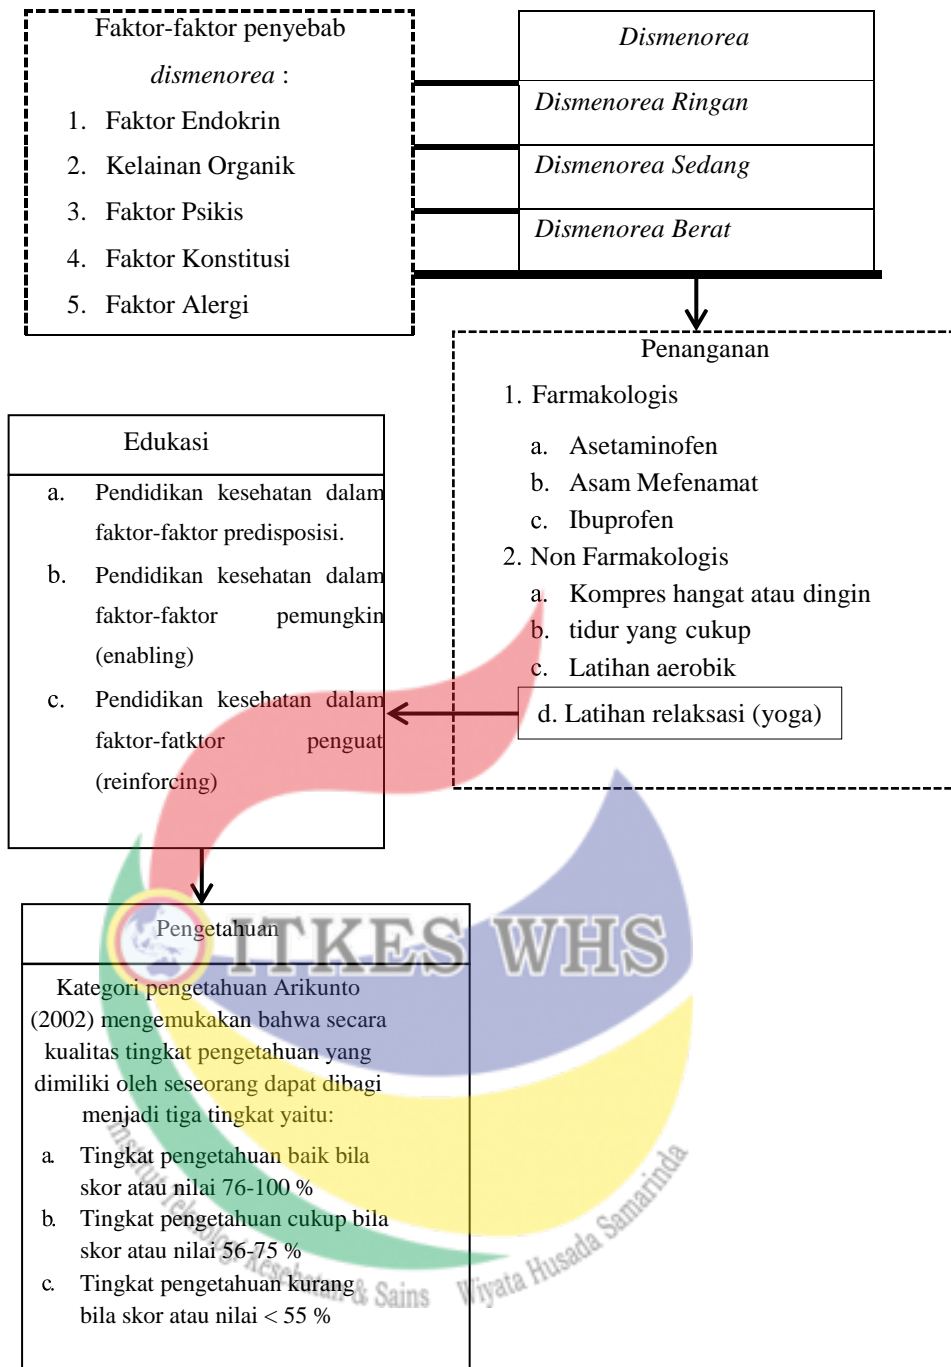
Faktor-faktor penyebab *dismenorea* :

1. Faktor Endokrin
2. Kelainan Organik
3. Faktor Psikis
4. Faktor Konstitusi
5. Faktor Alergi

*Dismenorea*

*Dismenorea Ringan*

*Dismenorea Sedang*

*Dismenorea Berat*

Penanganan

1. Farmakologis
   a. Asetaminofen
   b. Asam Mefenamat
   c. Ibuprofen
2. Non Farmakologis
   a. Kompres hangat atau dingin
   b. tidur yang cukup
   c. Latihan aerobik
   d. Latihan relaksasi (yoga)

Edukasi

a. Pendidikan kesehatan dalam faktor-faktor predisposisi.
b. Pendidikan kesehatan dalam faktor-faktor pemungkin (enabling)
c. Pendidikan kesehatan dalam faktor-fatktor penguat (reinforcing)

Pengetahuan

Kategori pengetahuan Arikunto (2002) mengemukakan bahwa secara kualitas tingkat pengetahuan yang dimiliki oleh seseorang dapat dibagi menjadi tiga tingkat yaitu:

a. Tingkat pengetahuan baik bila skor atau nilai 76-100 %
b. Tingkat pengetahuan cukup bila skor atau nilai 56-75 %
c. Tingkat pengetahuan kurang bila skor atau nilai < 55 %

ITKES WHS
Institut Teknologi Kesehatan & Sains Wiyata Husada Samarinda